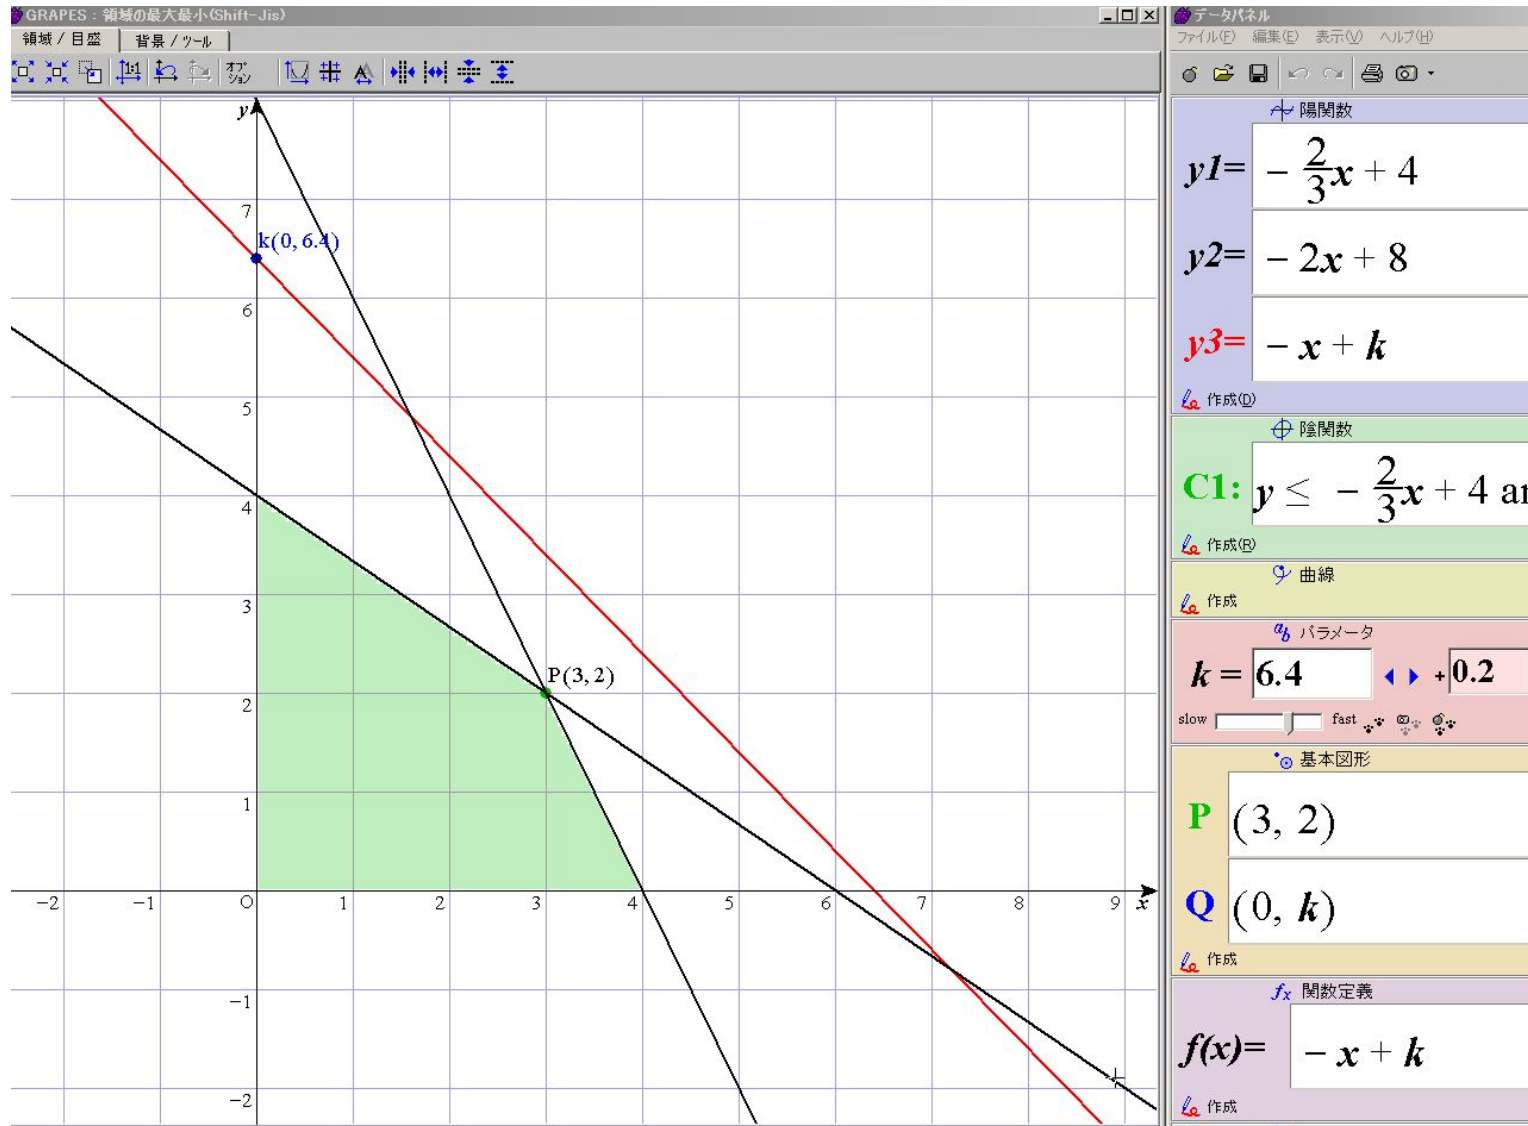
GRAPES : 領域の最大最小(Shift-Jis)
領域 / 目盛　背景 / ツール
オプション

y
7
6
5
4
3
2
1
O
−1
−2
−2　−1　1　2　3　4　5　6　7　8　9　x
k(0, 6.4)
P(3, 2)

データパネル
ファイル(F)　編集(E)　表示(V)　ヘルプ(H)

陽関数
y1= $-\frac{2}{3}x+4$
y2= $-2x+8$
y3= $-x+k$
作成(D)

陰関数
C1: $y \leq -\frac{2}{3}x+4$ a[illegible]
作成(R)

曲線
作成

パラメータ
k = 6.4　+0.2
slow　fast

基本図形
P (3, 2)
Q (0, k)
作成

関数定義
f(x)= $-x+k$
作成